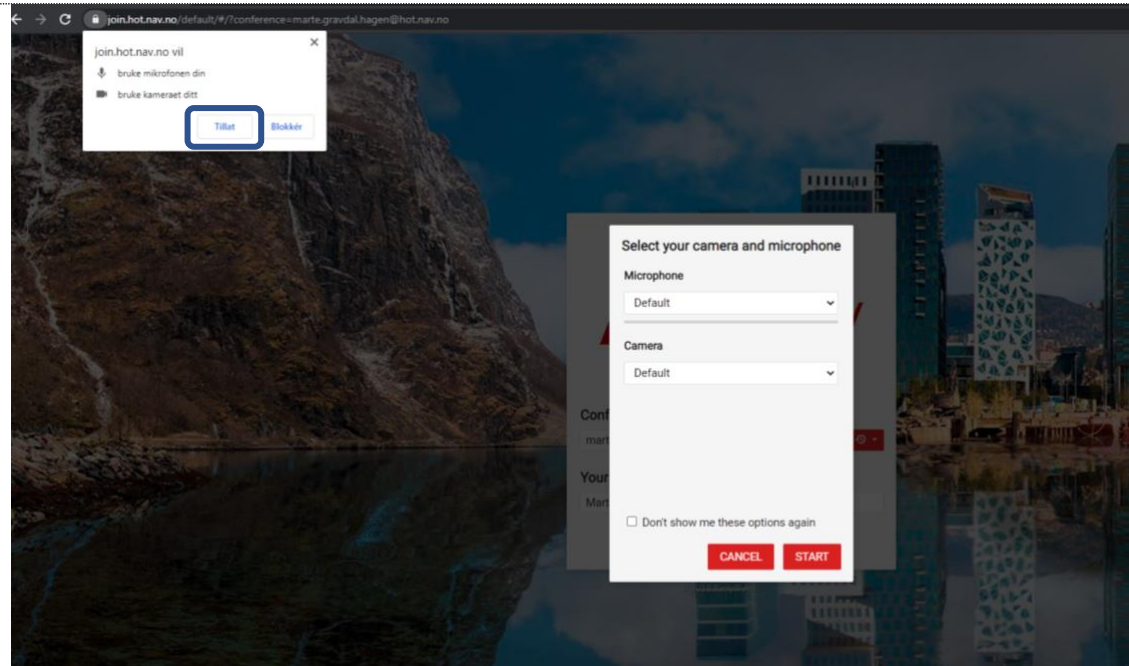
join.hot.nav.no/default/#/?conference=marte.gravdal.hagen@hot.nav.no

join.hot.nav.no vil
bruke mikrofonen din
bruke kameraet ditt
Tillat
Blokkér

Conf
mart
Your
Mart

Select your camera and microphone
Microphone
Default
Camera
Default
Don't show me these options again
CANCEL
START